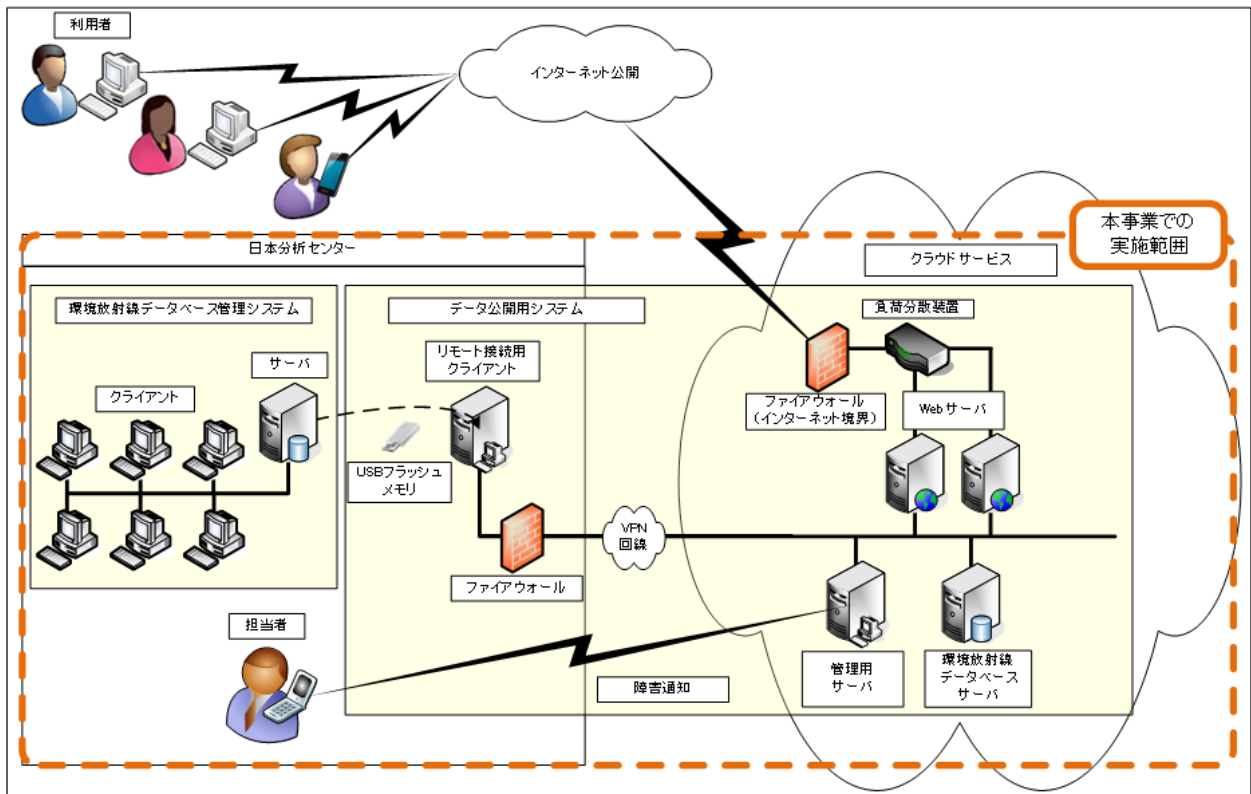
利用者

インターネット公開

本事業での実施範囲

日本分析センター

クラウドサービス

環境放射線データベース管理システム

データ公開用システム

負荷分散装置

リモート接続用クライアント

サーバ

クライアント

ファイアウォール（インターネット境界）

Webサーバ

USBフラッシュメモリ

VPN回線

ファイアウォール

担当者

管理用サーバ

環境放射線データベースサーバ

障害通知